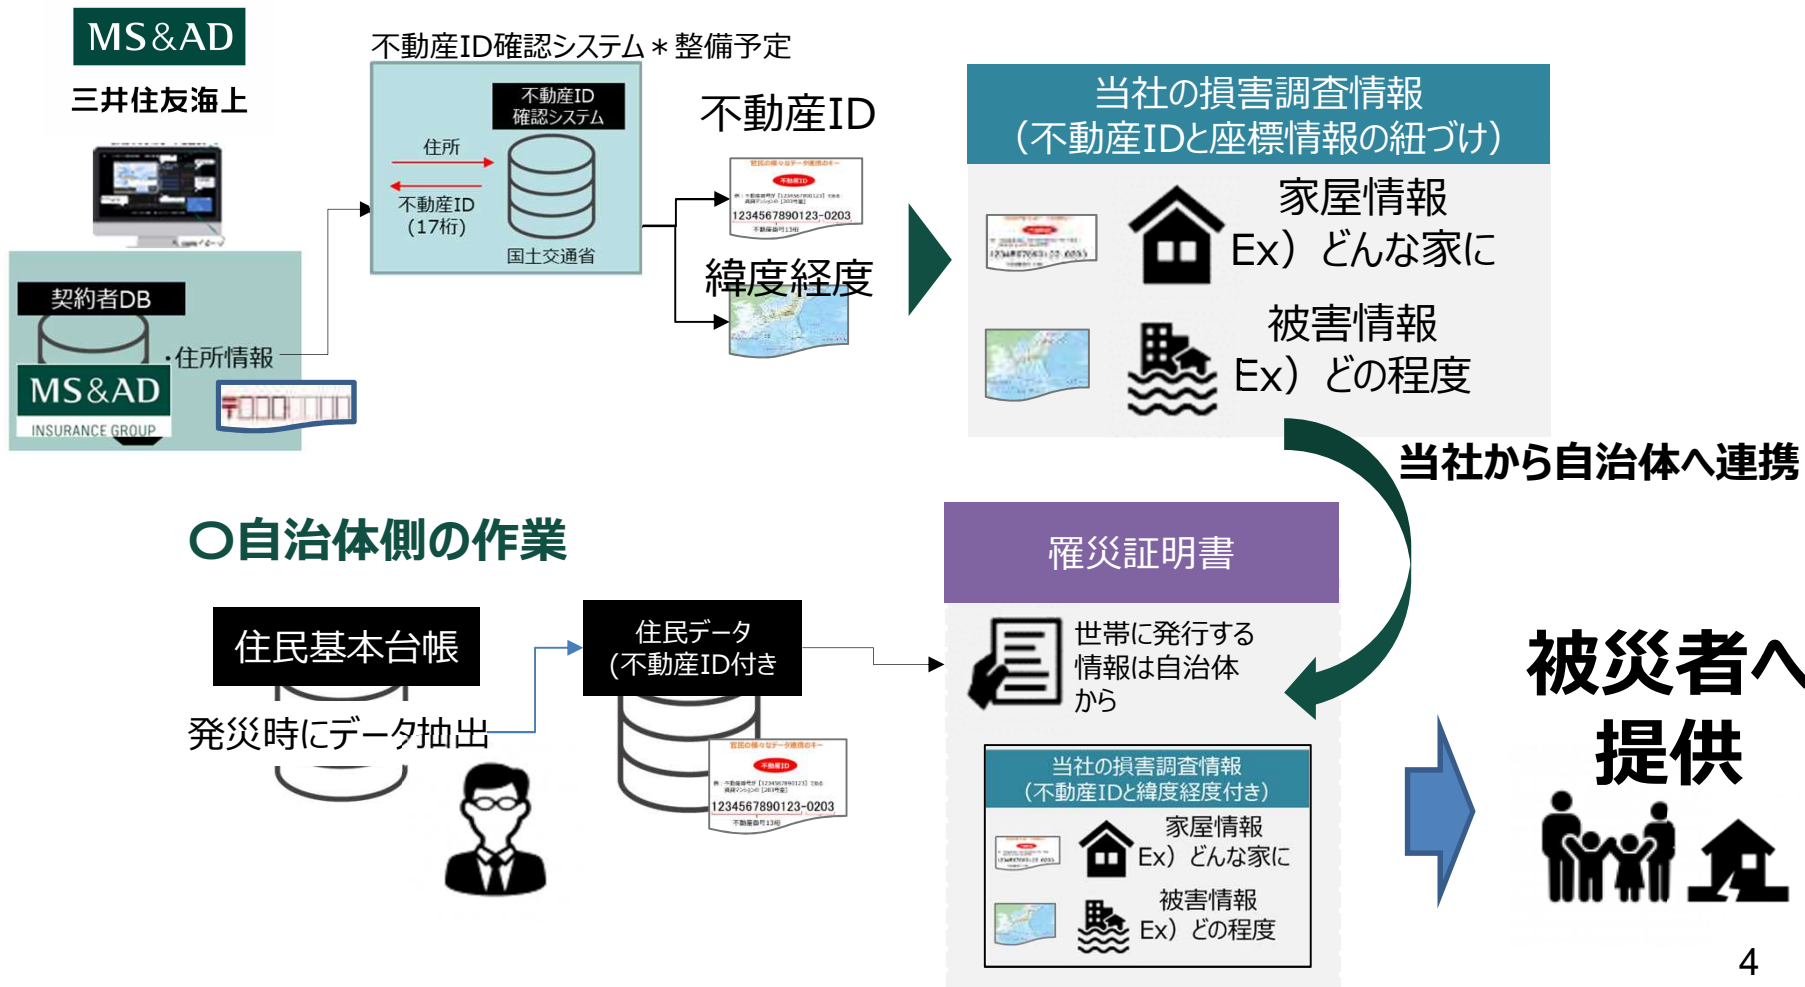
MS&AD
三井住友海上

契約者DB
・住所情報
MS&AD
INSURANCE GROUP
〒

不動産ID確認システム＊整備予定
不動産ID
確認システム
住所
不動産ID
（17桁）
国土交通省

不動産ID
不動産ID
1234567890123-0203
緯度経度

当社の損害調査情報
（不動産IDと座標情報の紐づけ）
家屋情報
Ex）どんな家に
被害情報
Ex）どの程度

当社から自治体へ連携

〇自治体側の作業
住民基本台帳
発災時にデータ抽出
住民データ
（不動産ID付き
不動産ID
1234567890123-0203

罹災証明書
世帯に発行する
情報は自治体
から
当社の損害調査情報
（不動産IDと緯度経度付き）
家屋情報
Ex）どんな家に
被害情報
Ex）どの程度

被災者へ
提供

4